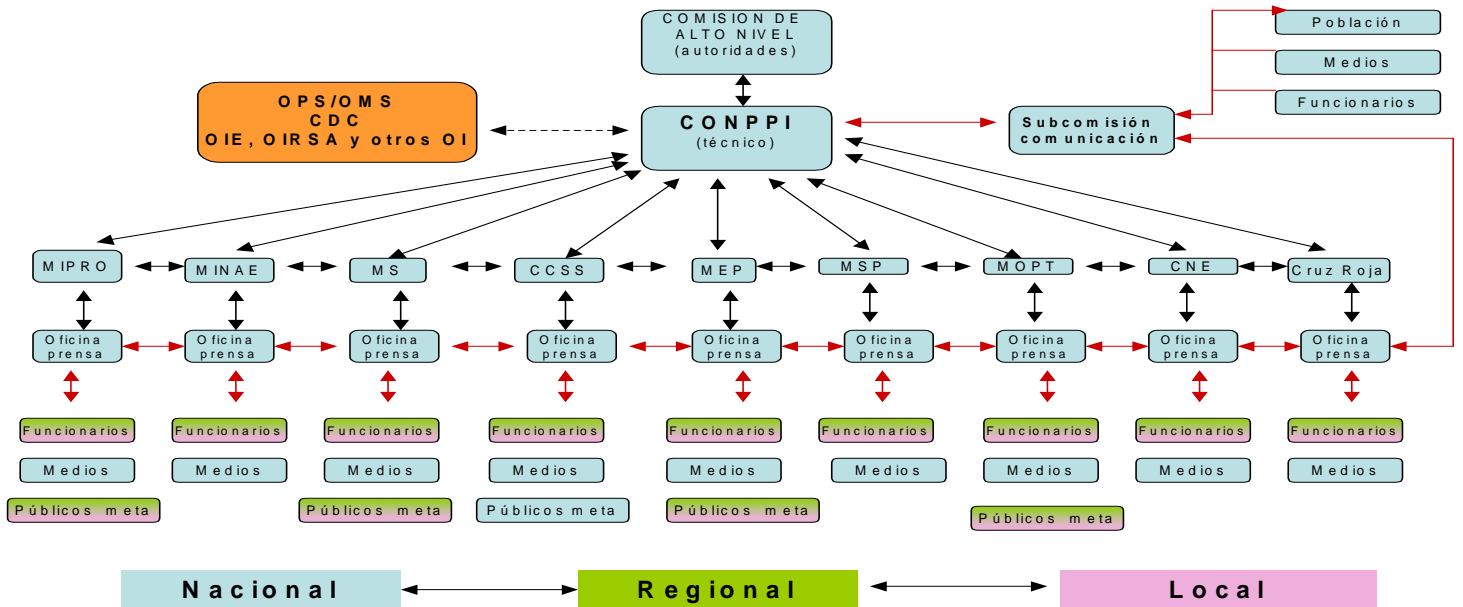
COMISION DE ALTO NIVEL (autoridades)

OPS/OMS
CDC
OIE, OIRSA y otros OI

CONPPI
(técnico)

Subcomisión comunicación

Población

Medios

Funcionarios

MIPRO

MINAE

MS

CCSS

MEP

MSP

MOPT

CNE

Cruz Roja

Oficina prensa

Oficina prensa

Oficina prensa

Oficina prensa

Oficina prensa

Oficina prensa

Oficina prensa

Oficina prensa

Oficina prensa

Funcionarios
Medios
Públicos meta

Funcionarios
Medios

Funcionarios
Medios
Públicos meta

Funcionarios
Medios
Públicos meta

Funcionarios
Medios
Públicos meta

Funcionarios
Medios

Funcionarios
Medios
Públicos meta

Funcionarios
Medios

Funcionarios
Medios

Nacional

Regional

Local